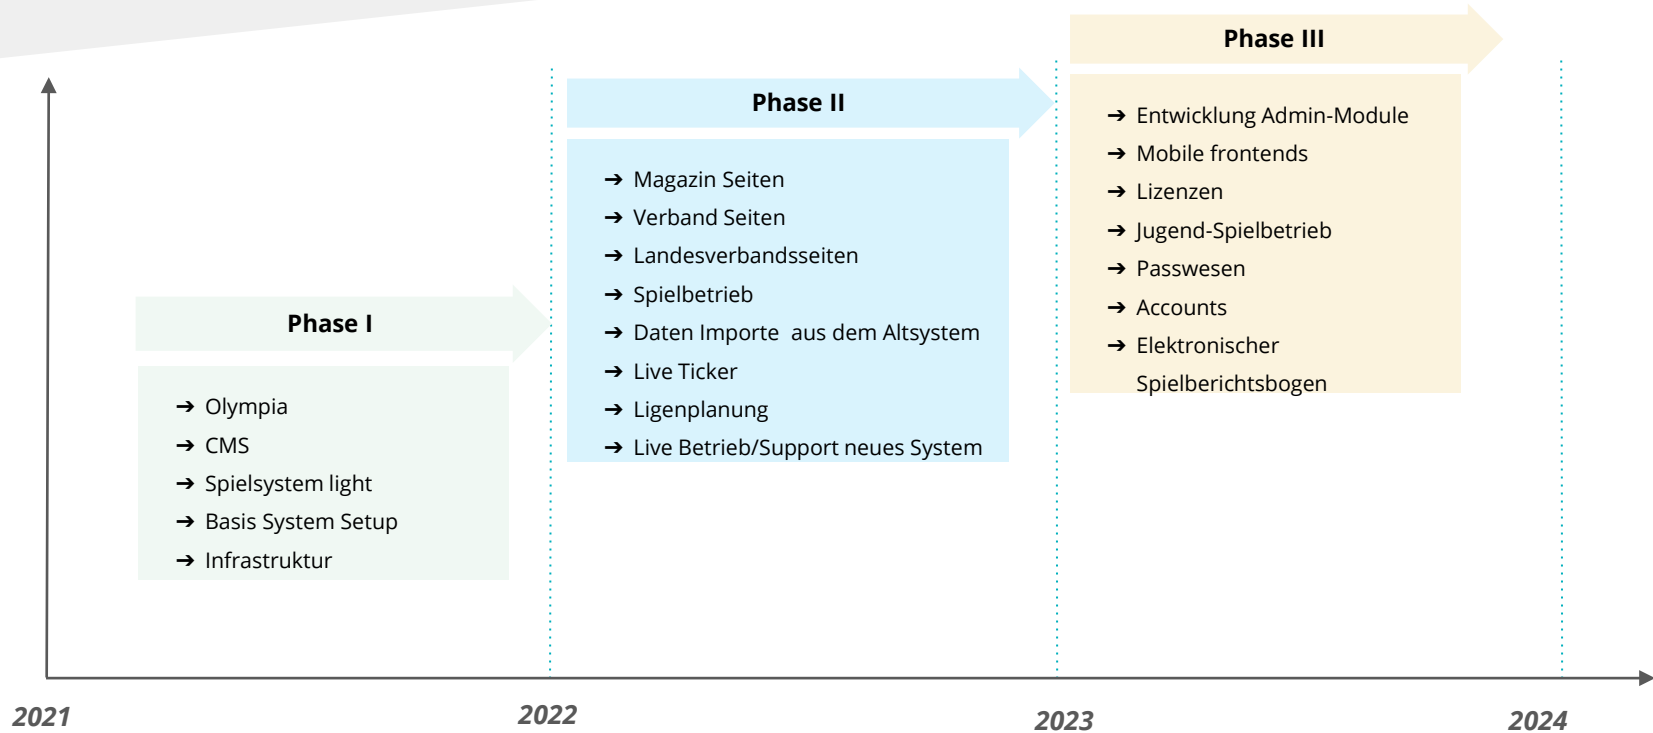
Phase III

➔ Entwicklung Admin-Module
➔ Mobile frontends
➔ Lizenzen
➔ Jugend-Spielbetrieb
➔ Passwesen
➔ Accounts
➔ Elektronischer Spielberichtsbogen

Phase II

➔ Magazin Seiten
➔ Verband Seiten
➔ Landesverbandsseiten
➔ Spielbetrieb
➔ Daten Importe aus dem Altsystem
➔ Live Ticker
➔ Ligenplanung
➔ Live Betrieb/Support neues System

Phase I

➔ Olympia
➔ CMS
➔ Spielsystem light
➔ Basis System Setup
➔ Infrastruktur

2021
2022
2023
2024